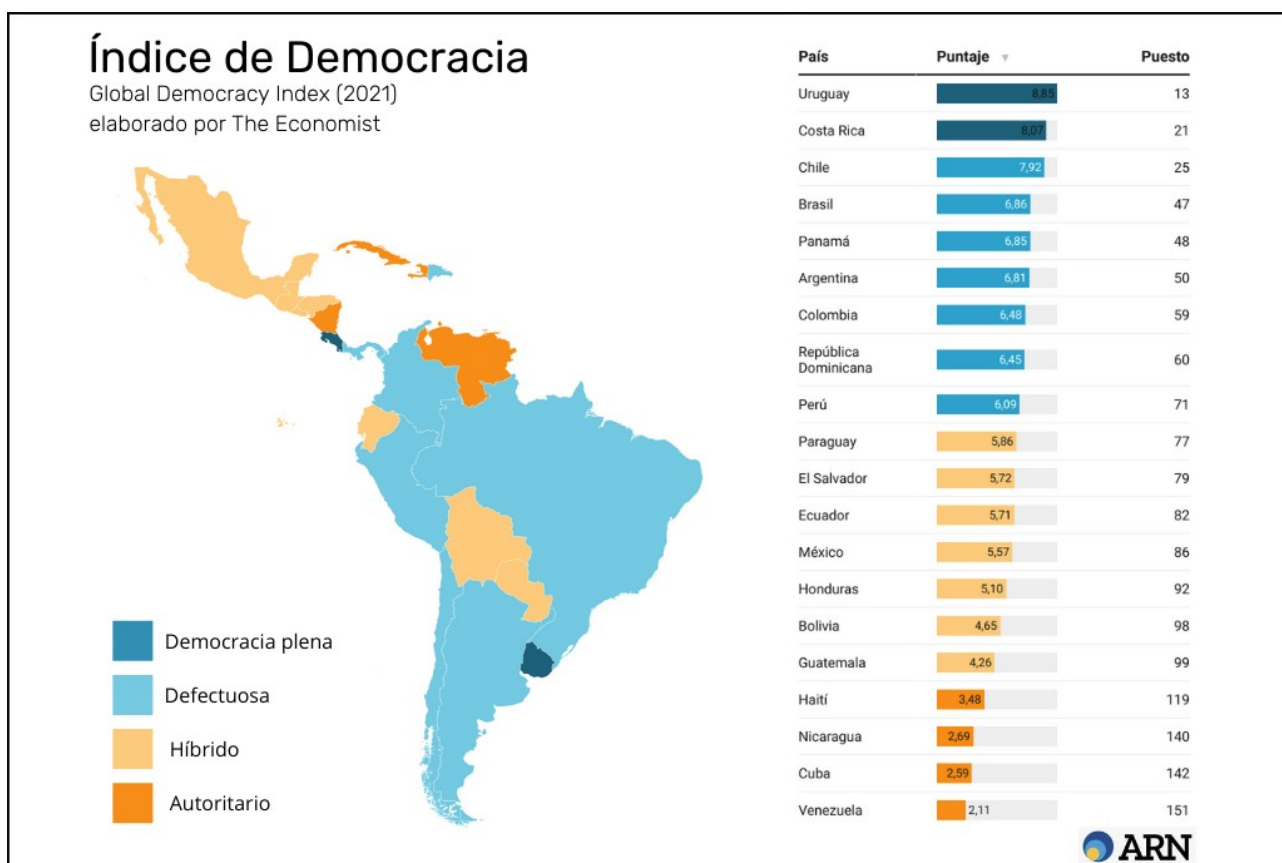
Índice de Democracia
Global Democracy Index (2021)
elaborado por The Economist

Democracia plena
Defectuosa
Híbrido
Autoritario

| País | Puntaje | Puesto |
|---|---|---|
| Uruguay | 8,85 | 13 |
| Costa Rica | 8,07 | 21 |
| Chile | 7,92 | 25 |
| Brasil | 6,86 | 47 |
| Panamá | 6,85 | 48 |
| Argentina | 6,81 | 50 |
| Colombia | 6,48 | 59 |
| República Dominicana | 6,45 | 60 |
| Perú | 6,09 | 71 |
| Paraguay | 5,86 | 77 |
| El Salvador | 5,72 | 79 |
| Ecuador | 5,71 | 82 |
| México | 5,57 | 86 |
| Honduras | 5,10 | 92 |
| Bolivia | 4,65 | 98 |
| Guatemala | 4,26 | 99 |
| Haití | 3,48 | 119 |
| Nicaragua | 2,69 | 140 |
| Cuba | 2,59 | 142 |
| Venezuela | 2,11 | 151 |

ARN